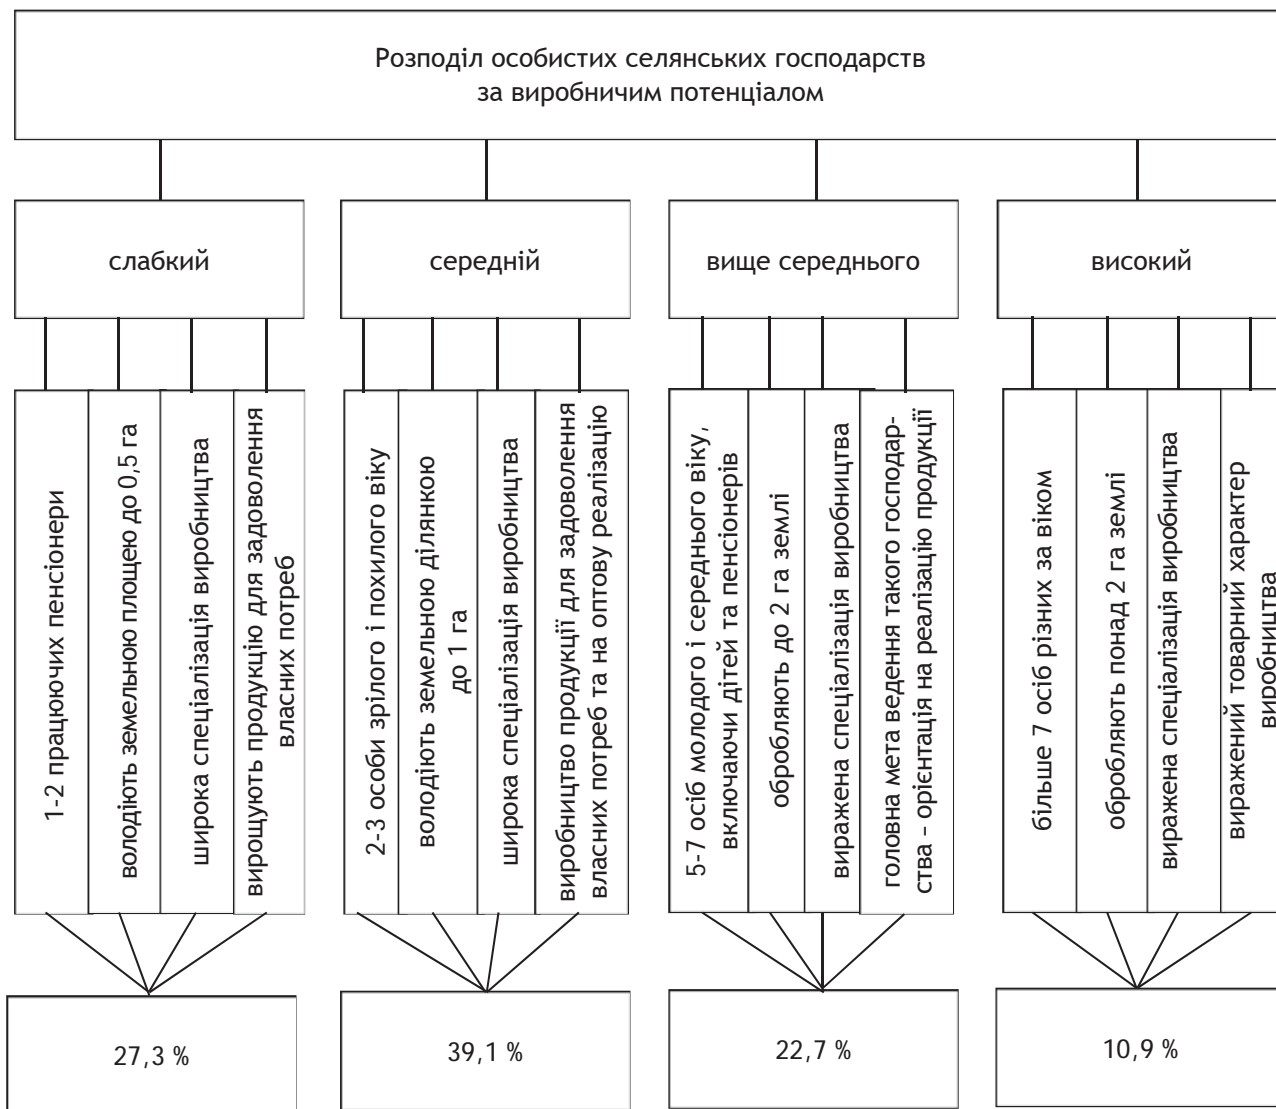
Розподіл особистих селянських господарств за виробничим потенціалом

слабкий

1-2 працюючих пенсіонери

володіють земельною площею до 0,5 га

широка спеціалізація виробництва

вирощують продукцію для задоволення власних потреб

27,3 %

середній

2-3 особи зрілого і похилого віку

володіють земельною ділянкою до 1 га

широка спеціалізація виробництва

виробництво продукції для задоволення власних потреб та на оптову реалізацію

39,1 %

вище середнього

5-7 осіб молодого і середнього віку, включаючи дітей та пенсіонерів

обробляють до 2 га землі

виражена спеціалізація виробництва

головна мета ведення такого господарства – орієнтація на реалізацію продукції

22,7 %

високий

більше 7 осіб різних за віком

обробляють понад 2 га землі

виражена спеціалізація виробництва

виражений товарний характер виробництва

10,9 %